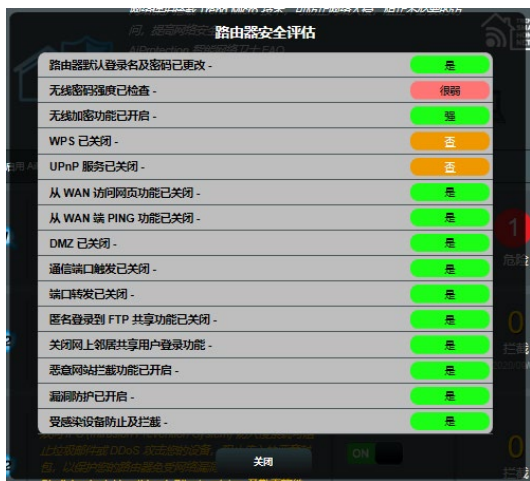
路由器安全评估

| | |
|---|---|
| 路由器默认登录名及密码已更改 - | 是 |
| 无线密码强度已检查 - | 很弱 |
| 无线加密功能已开启 - | 强 |
| WPS 已关闭 - | 否 |
| UPnP 服务已关闭 - | 否 |
| 从 WAN 访问网页功能已关闭 - | 是 |
| 从 WAN 端 PING 功能已关闭 - | 是 |
| DMZ 已关闭 - | 是 |
| 通信端口触发已关闭 - | 是 |
| 端口转发已关闭 - | 是 |
| 匿名登录到 FTP 共享功能已关闭 - | 是 |
| 关闭网上邻居共享用户登录功能 - | 是 |
| 恶意网站拦截功能已开启 - | 是 |
| 漏洞防护已开启 - | 是 |
| 受感染设备防止及拦截 - | 是 |

关闭